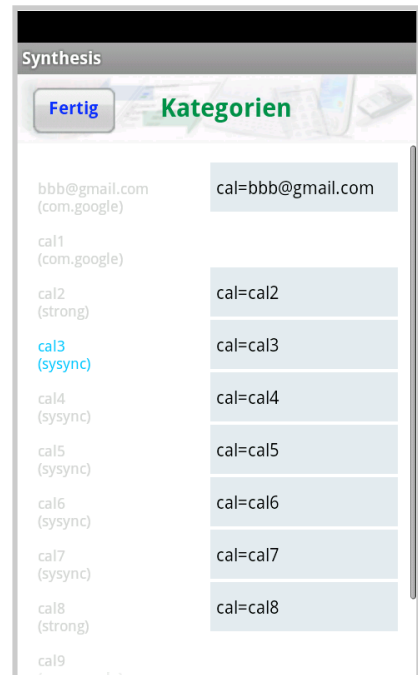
Synthesis

Fertig

Kategorien

bbb@gmail.com (com.google)
cal=bbb@gmail.com

cal1 (com.google)

cal2 (strong)
cal=cal2

cal3 (sysync)
cal=cal3

cal4 (sysync)
cal=cal4

cal5 (sysync)
cal=cal5

cal6 (sysync)
cal=cal6

cal7 (sysync)
cal=cal7

cal8 (strong)
cal=cal8

cal9 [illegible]